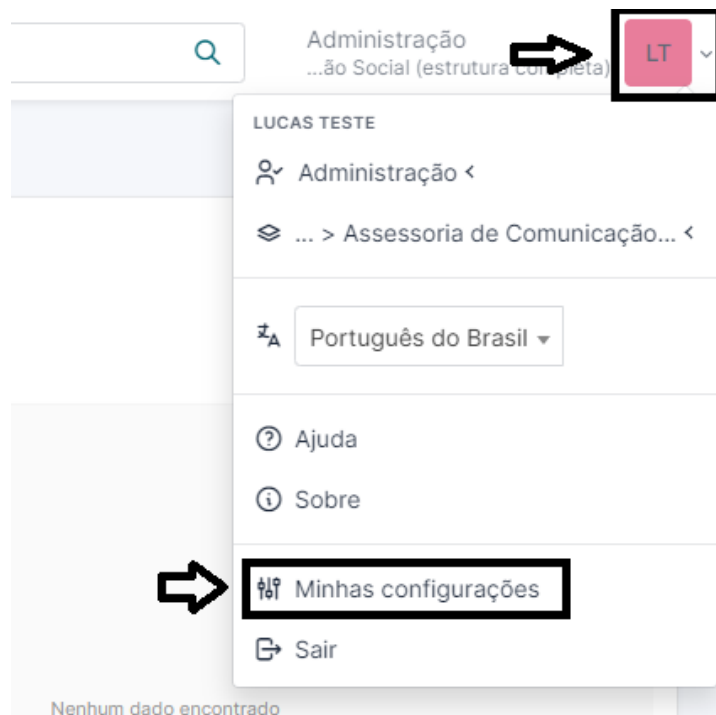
Administração
...ão Social (estrutura completa)

LT

LUCAS TESTE

Administração <

... > Assessoria de Comunicação... <

Português do Brasil

Ajuda

Sobre

Minhas configurações

Sair

Nenhum dado encontrado